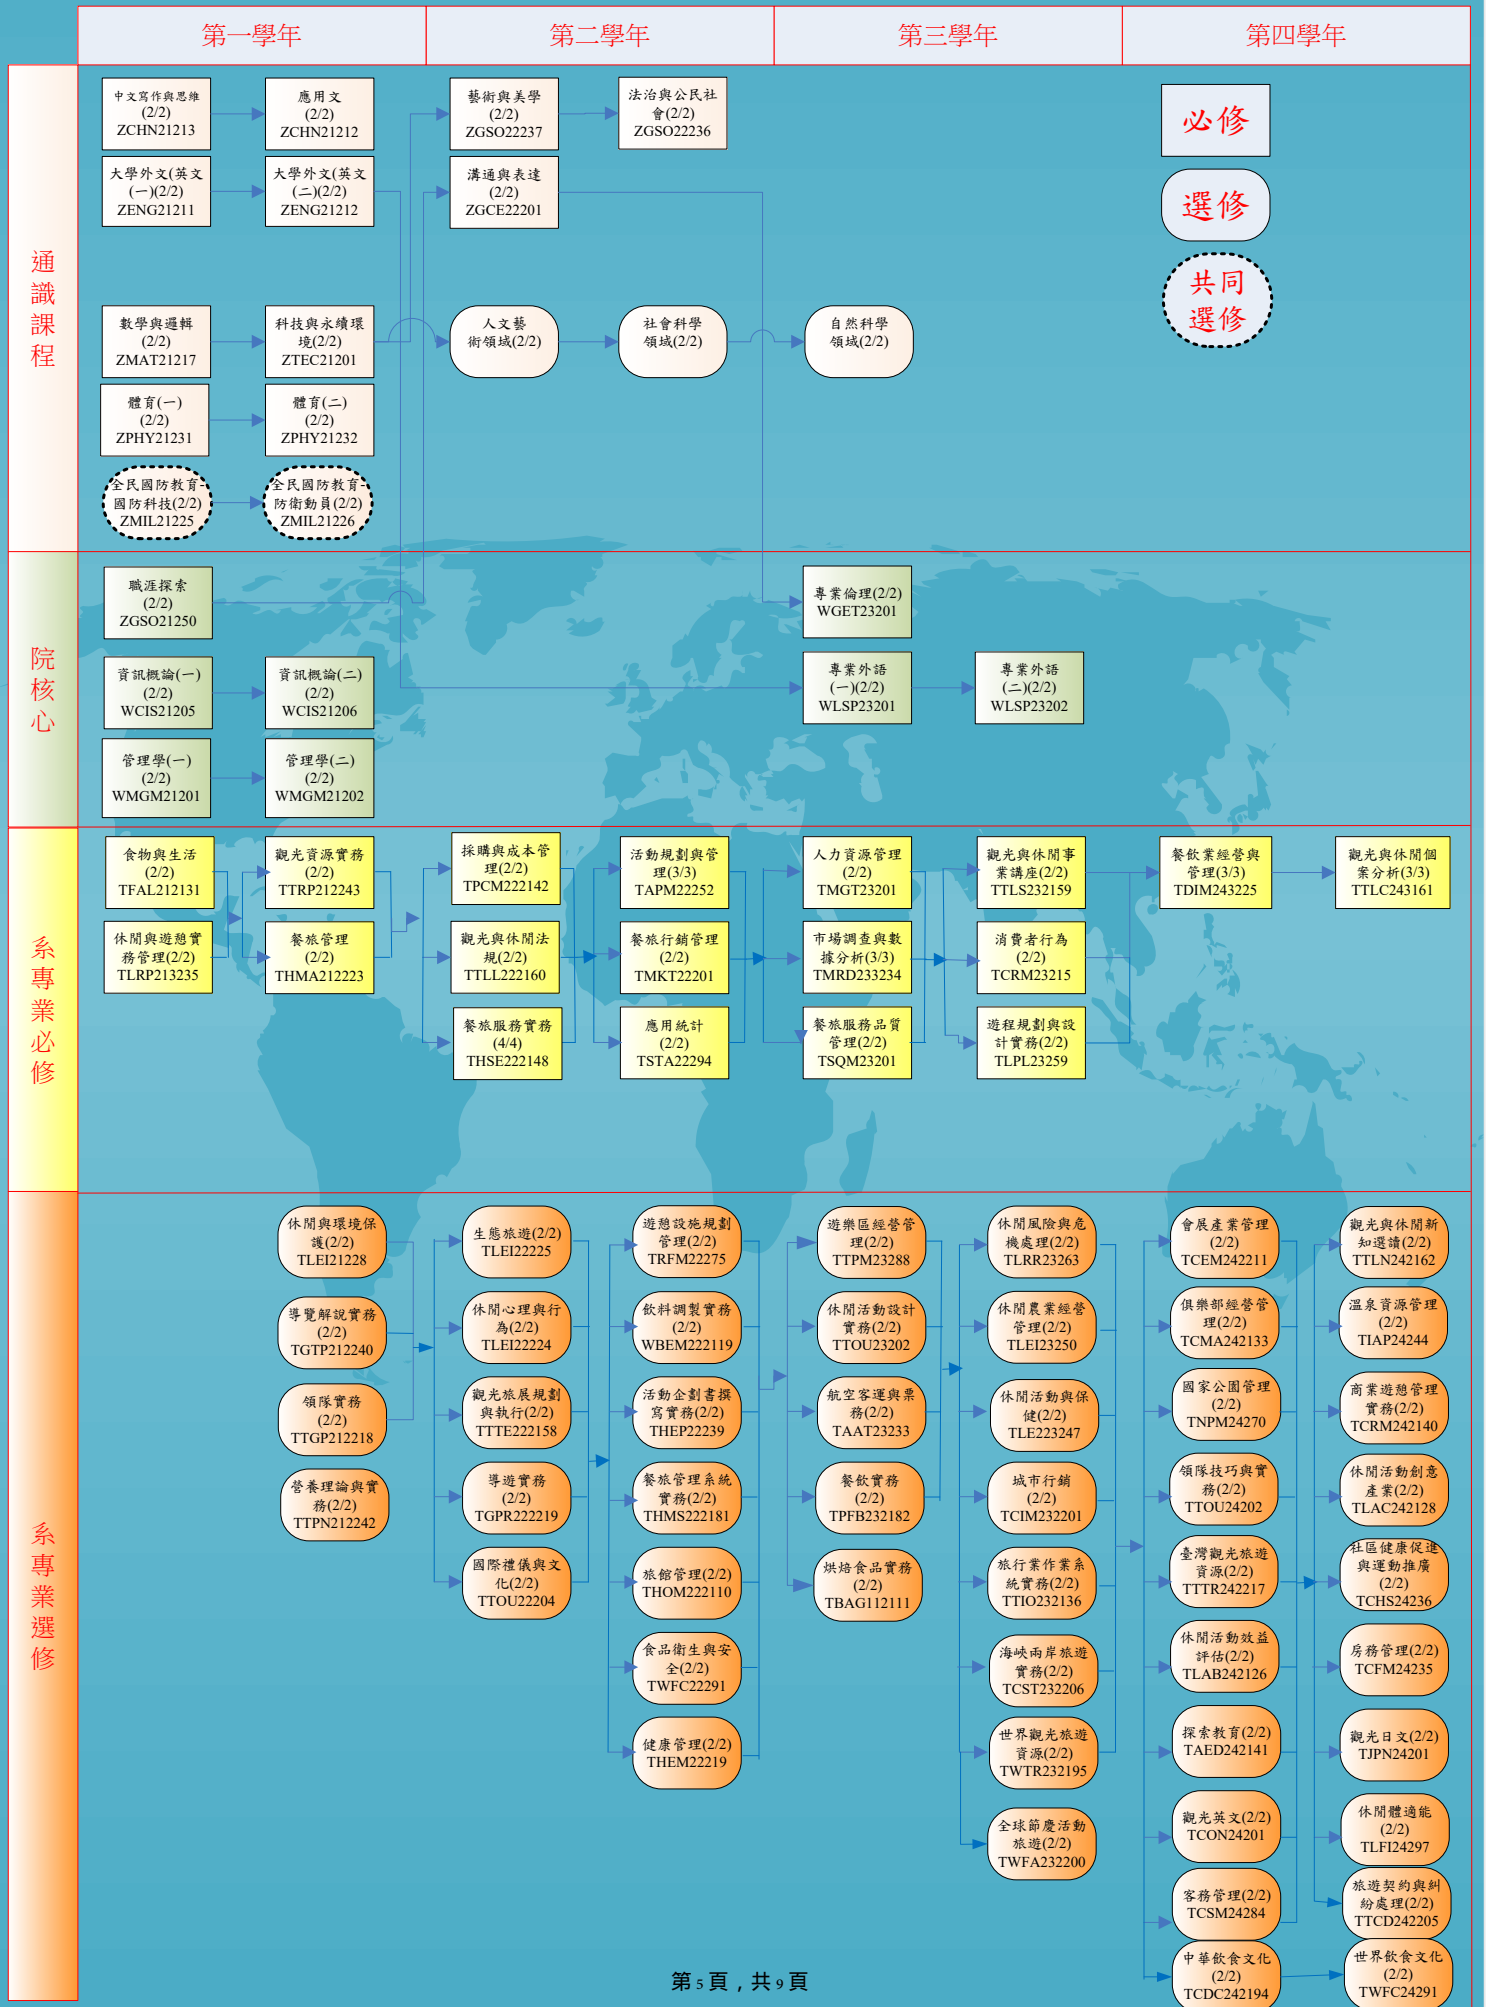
第一學年 第二學年 第三學年 第四學年

通識課程

中文寫作與思維 (2/2) ZCHN21213
應用文 (2/2) ZCHN21212
藝術與美學 (2/2) ZGSO22237
法治與公民社會(2/2) ZGSO22236
大學外文(英文(一)(2/2) ZENG21211
大學外文(英文(二)(2/2) ZENG21212
溝通與表達 (2/2) ZGCE22201
數學與邏輯 (2/2) ZMAT21217
科技與永續環境(2/2) ZTEC21201
人文藝術領域(2/2)
社會科學領域(2/2)
自然科學領域(2/2)
體育(一) (2/2) ZPHY21231
體育(二) (2/2) ZPHY21232
全民國防教育-國防科技(2/2) ZMIL21225
全民國防教育-防衛動員(2/2) ZMIL21226

必修
選修
共同選修

院核心

職涯探索 (2/2) ZGSO21250
專業倫理(2/2) WGET23201
資訊概論(一) (2/2) WCIS21205
資訊概論(二) (2/2) WCIS21206
專業外語 (一)(2/2) WLSP23201
專業外語 (二)(2/2) WLSP23202
管理學(一) (2/2) WMGM21201
管理學(二) (2/2) WMGM21202

系專業必修

食物與生活 (2/2) TFAL212131
觀光資源實務 (2/2) TTRP212243
採購與成本管理(2/2) TPCM222142
活動規劃與管理(3/3) TAPM22252
人力資源管理 (2/2) TMGT23201
觀光與休閒事業講座(2/2) TTLS232159
餐飲業經營與管理(3/3) TDIM243225
觀光與休閒個案分析(3/3) TTLC243161
休閒與遊憩實務管理(2/2) TLRP213235
餐旅管理 (2/2) THMA212223
觀光與休閒法規(2/2) TTLL222160
餐旅行銷管理 (2/2) TMKT22201
市場調查與數據分析(3/3) TMRD233234
消費者行為 (2/2) TCRM23215
餐旅服務實務 (4/4) THSE222148
應用統計 (2/2) TSTA22294
餐旅服務品質管理(2/2) TSQM23201
遊程規劃與設計實務(2/2) TLPL23259

系專業選修

休閒與環境保護(2/2) TLEI21228
生態旅遊(2/2) TLEI22225
遊憩設施規劃管理(2/2) TRFM22275
遊樂區經營管理(2/2) TTPM23288
休閒風險與危機處理(2/2) TLRR23263
會展產業管理 (2/2) TCEM242211
觀光與休閒新知選讀(2/2) TTLN242162
導覽解說實務 (2/2) TGTP212240
休閒心理與行為(2/2) TLEI22224
飲料調製實務 (2/2) WBEM222119
休閒活動設計實務(2/2) TTOU23202
休閒農業經營管理(2/2) TLEI23250
俱樂部經營管理(2/2) TCMA242133
溫泉資源管理 (2/2) TIAP24244
領隊實務 (2/2) TTGP212218
觀光旅展規劃與執行(2/2) TTTE222158
活動企劃書撰寫實務(2/2) THEP22239
航空客運與票務(2/2) TAAT23233
休閒活動與保健(2/2) TLE223247
國家公園管理 (2/2) TNPM24270
商業遊憩管理實務(2/2) TCRM242140
營養理論與實務(2/2) TTPN212242
導遊實務 (2/2) TGPR222219
餐旅管理系統實務(2/2) THMS222181
餐飲實務 (2/2) TPFB232182
城市行銷 (2/2) TCIM232201
領隊技巧與實務(2/2) TTOU24202
休閒活動創意產業(2/2) TLAC242128
國際禮儀與文化(2/2) TTOU22204
旅館管理(2/2) THOM222110
烘焙食品實務 (2/2) TBAG112111
旅行業作業系統實務(2/2) TTIO232136
臺灣觀光旅遊資源(2/2) TTTR242217
社區健康促進與運動推廣 (2/2) TCHS24236
食品衛生與安全(2/2) TWFC22291
海峽兩岸旅遊實務(2/2) TCST232206
休閒活動效益評估(2/2) TLAB242126
房務管理(2/2) TCFM24235
健康管理(2/2) THEM22219
世界觀光旅遊資源(2/2) TWTR232195
探索教育(2/2) TAED242141
觀光日文(2/2) TJPN24201
全球節慶活動旅遊(2/2) TWFA232200
觀光英文(2/2) TCON24201
休閒體適能 (2/2) TLFI24297
客務管理(2/2) TCSM24284
旅遊契約與糾紛處理(2/2) TTCD242205
中華飲食文化 (2/2) TCDC242194
世界飲食文化 (2/2) TWFC24291

第 5 頁，共 9 頁